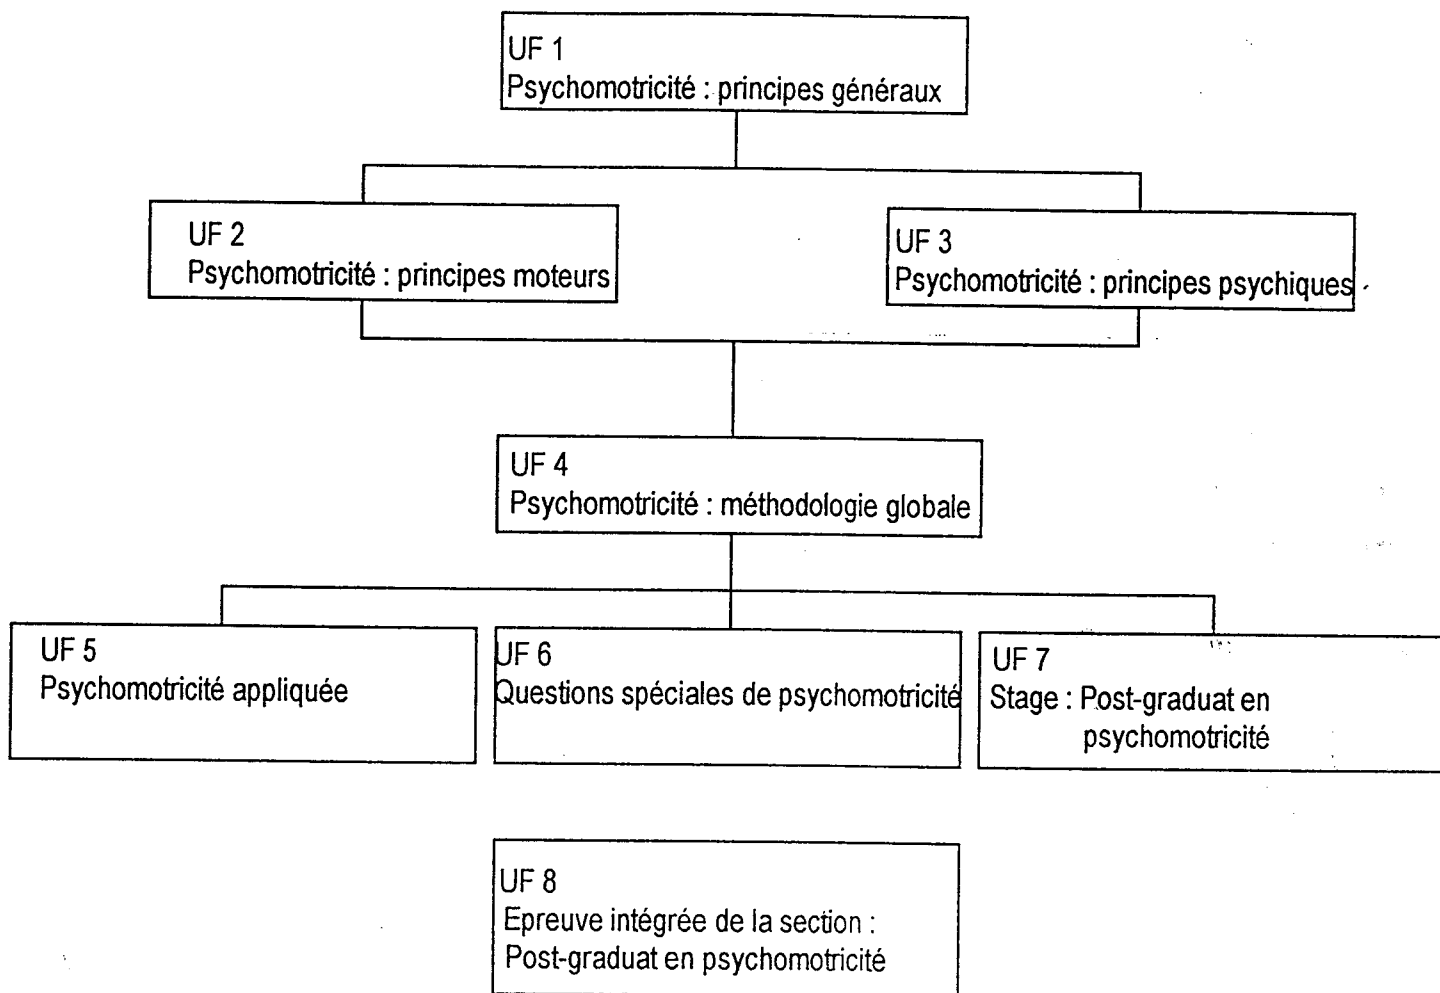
UF 1
Psychomotricité : principes généraux

UF 2
Psychomotricité : principes moteurs

UF 3
Psychomotricité : principes psychiques

UF 4
Psychomotricité : méthodologie globale

UF 5
Psychomotricité appliquée

UF 6
Questions spéciales de psychomotricité

UF 7
Stage : Post-graduat en psychomotricité

UF 8
Epreuve intégrée de la section : Post-graduat en psychomotricité